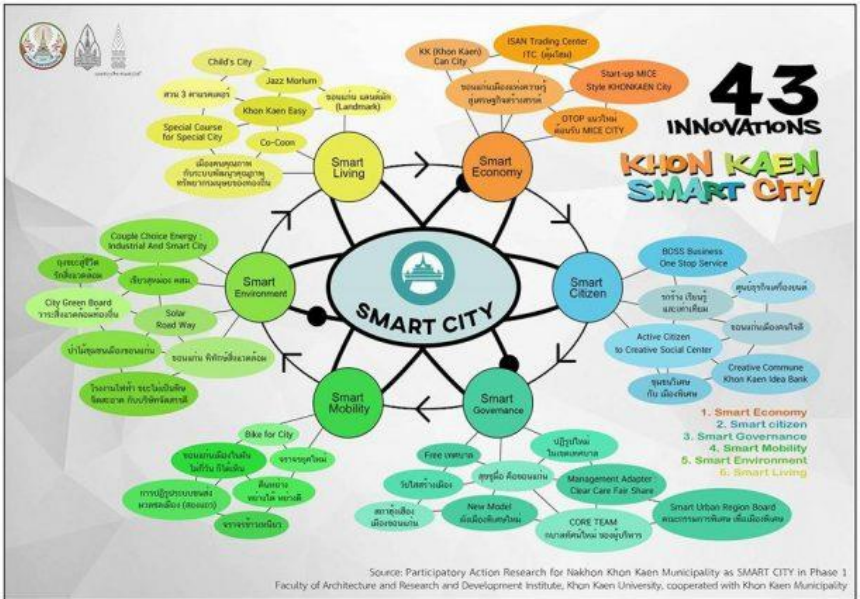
43 INNOVATIONS

KHON KAEN SMART CITY

SMART CITY

Smart Living

Child's City

Jazz Morlum

สวน 3 ภาษาคนเดอร์

ขอนแก่น แลนด์มาร์ค (Landmark)

Khon Kaen Easy

Special Course for Special City

Co-Coon

เมืองคนคุณภาพ กับระบบพัฒนาคุณภาพ ทรัพยากรมนุษย์ของท้องถิ่น

Smart Economy

KK (Khon Kaen) Can City

ISAN Trading Center ITC (ศูนย์ไฮ)

ขอนแก่นเมืองแห่งความรู้ ศูนย์ธุรกิจต่างศาสตร์

Start-up MICE Style KHONKAEN City

OTOP แนวใหม่ ต้อนรับ MICE CITY

Smart Citizen

BOSS Business One Stop Service

ศูนย์ธุรกิจเครื่องยนต์

จราจร เรียนรู้ และเคารพ

ขอนแก่นเมืองน่าอยู่

Active Citizen to Creative Social Center

Creative Commune Khon Kaen Idea Bank

ชุมชนน่าอยู่ กับ เมืองพิเศษ

Smart Governance

Free เทศบาล

ปฏิรูปใหม่ ในเทศบาล

วิปโครงการเมือง

สุขภาพดี คือขอนแก่น

Management Adapter Clear Care Fair Share

สภาชุมชนเมือง เมืองขอนแก่น

New Model ต้นเมืองพิเศษใหม่

CORE TEAM ถนนคัดกันใหม่ ของผู้บริหาร

Smart Urban Region Board คณะกรรมการพิเศษ เพื่อเมืองพิเศษ

Smart Mobility

Bike for City

ขอนแก่นเมืองน่าเดิน ไม่กีวิน ก็ไม่เดิน

จราจรยุคใหม่

การปฏิรูประบบขนส่ง มวลชนเมือง (สองแถว)

ต้นทาง หน้าบ้าน ปลายทาง

จราจรข้ามเมือง

Smart Environment

Couple Choice Energy : Industrial And Smart City

ถุงขยะสู่ชีวิต รักษ์สิ่งแวดล้อม

เรียนรู้พลังงาน ชุมชน

City Green Board วาระสิ่งแวดล้อมท้องถิ่น

Solar Road Way

ป่าไม้ชุมชนเมืองขอนแก่น

ขอนแก่น พิทักษ์สิ่งแวดล้อม

โรงงานไฟฟ้า ขยะไม่เป็นพิษ จัดสะอาด กับบริษัทจัดสรรดี

1. Smart Economy
2. Smart citizen
3. Smart Governance
4. Smart Mobility
5. Smart Environment
6. Smart Living

Souce: Participatory Action Research for Nakhon Khon Kaen Municipality as SMART CITY in Phase 1
Faculty of Architecture and Research and Development Institute, Khon Kaen University, cooperated with Khon Kaen Municipality